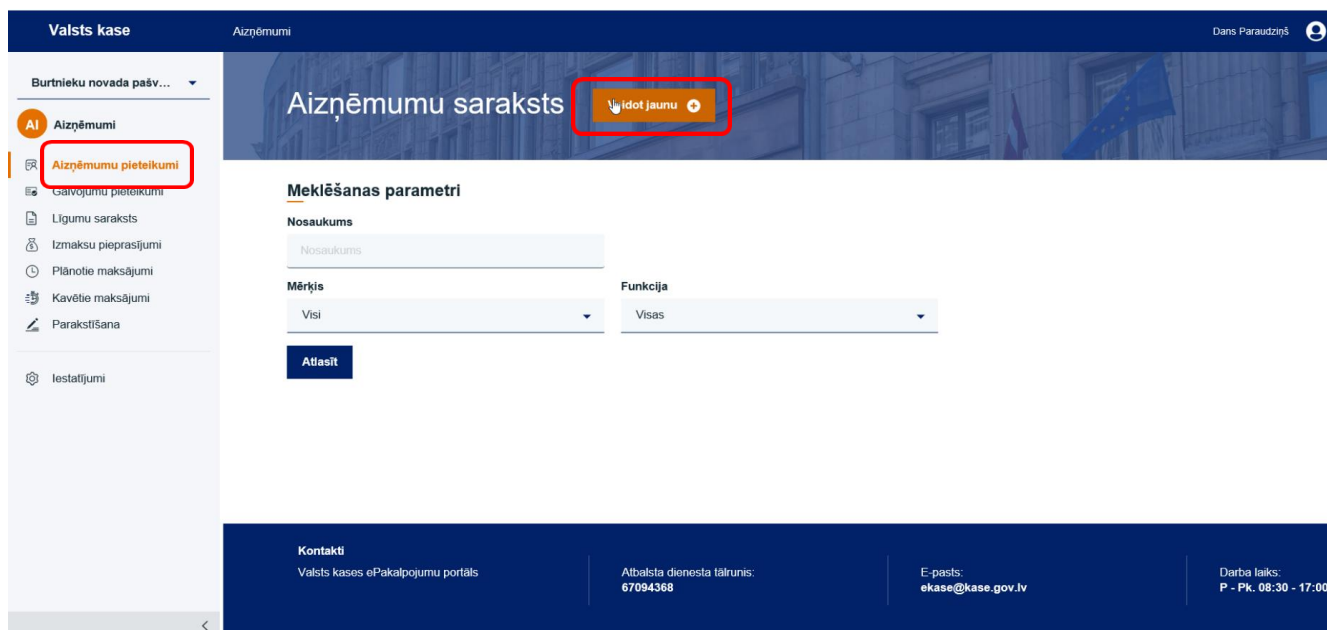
Valsts kase

Aizņēmumi

Dans Paraudziņš

Burtnieku novada pašv...

AI Aizņēmumi

Aizņēmumu pieteikumi

Galvojumu pieteikumi

Līgumu saraksts

Izmaksu pieprasījumi

Plānotie maksājumi

Kavētie maksājumi

Parakstīšana

Iestatījumi

Aizņēmumu saraksts

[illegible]idot jaunu

Meklēšanas parametri

Nosaukums

Nosaukums

Mērķis

Visi

Funkcija

Visas

Atlasīt

Kontakti

Valsts kases ePakalpojumu portāls

Atbalsta dienesta tālrunis:
67094368

E-pasts:
ekase@kase.gov.lv

Darba laiks:
P - Pk. 08:30 - 17:00